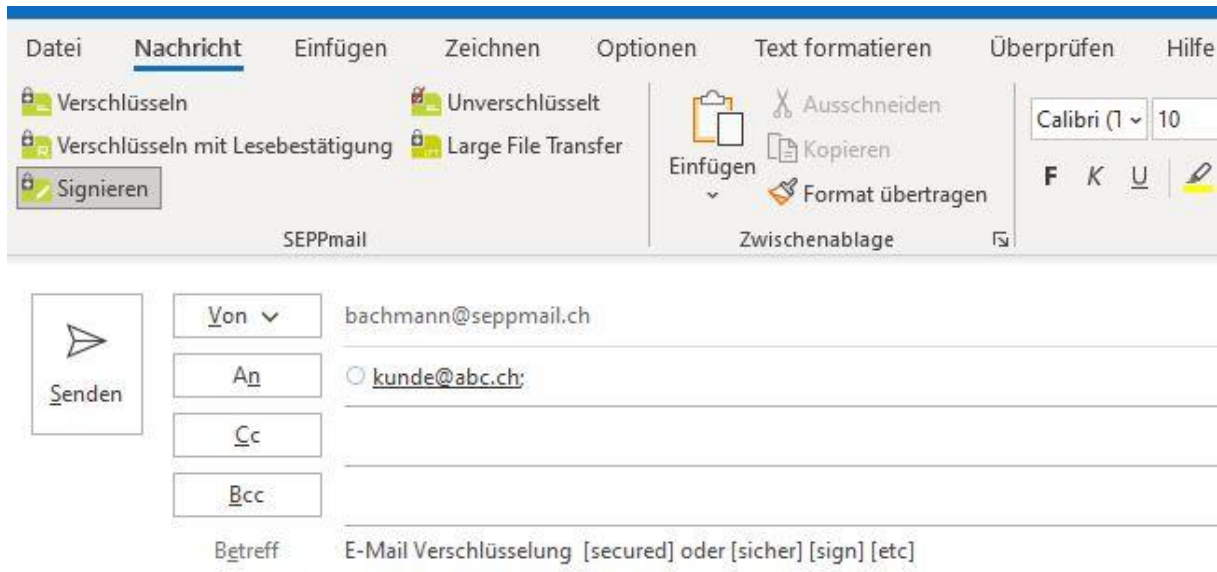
Datei Nachricht Einfügen Zeichnen Optionen Text formatieren Überprüfen Hilfe

Verschlüsseln
Verschlüsseln mit Lesebestätigung
Signieren
Unverschlüsselt
Large File Transfer
SEPPmail

Einfügen
Ausschneiden
Kopieren
Format übertragen
Zwischenablage

Calibri (T 10
F K U

Senden
Von bachmann@seppmail.ch
An kunde@abc.ch;
Cc
Bcc
Betreff E-Mail Verschlüsselung [secured] oder [sicher] [sign] [etc]